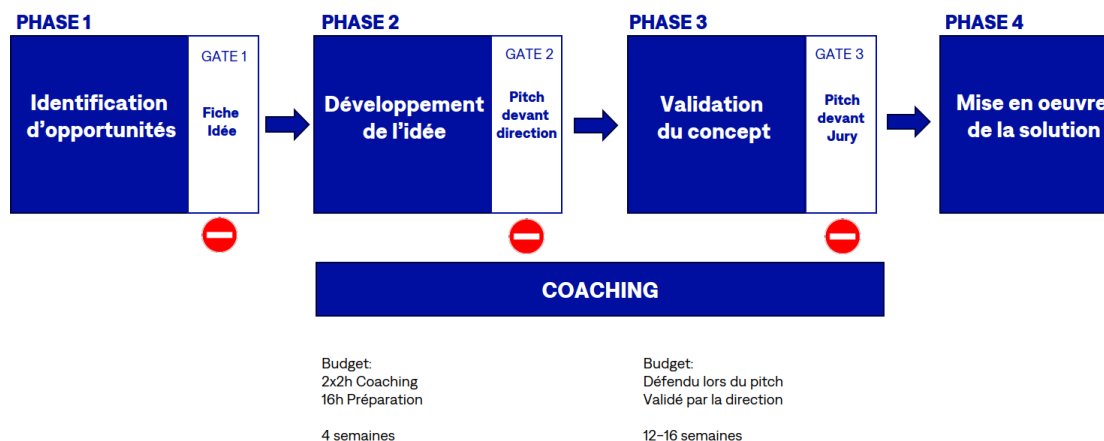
PHASE 1

Identification d'opportunités

GATE 1

Fiche Idée

PHASE 2

Développement de l'idée

GATE 2

Pitch devant direction

PHASE 3

Validation du concept

GATE 3

Pitch devant Jury

PHASE 4

Mise en oeuvre de la solution

COACHING

Budget:
2x2h Coaching
16h Préparation

4 semaines

Budget:
Défendu lors du pitch
Validé par la direction

12-16 semaines